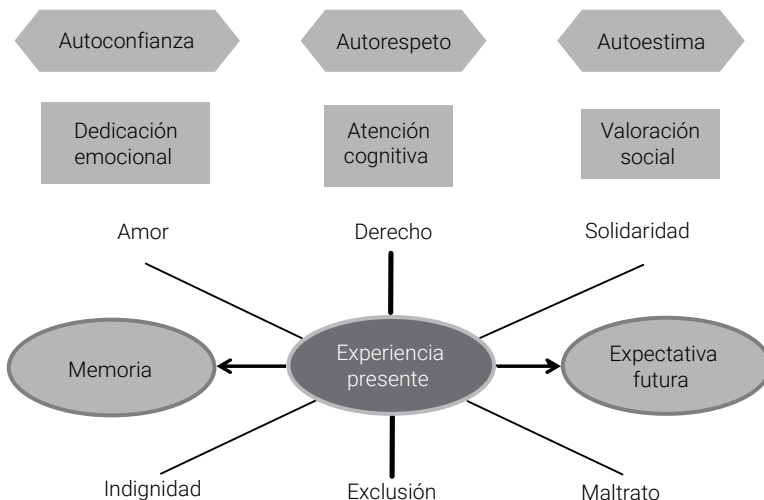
Autoconfianza

Autorespeto

Autoestima

Dedicación emocional

Atención cognitiva

Valoración social

Amor

Derecho

Solidaridad

Memoria

Experiencia presente

Expectativa futura

Indignidad

Exclusión

Maltrato